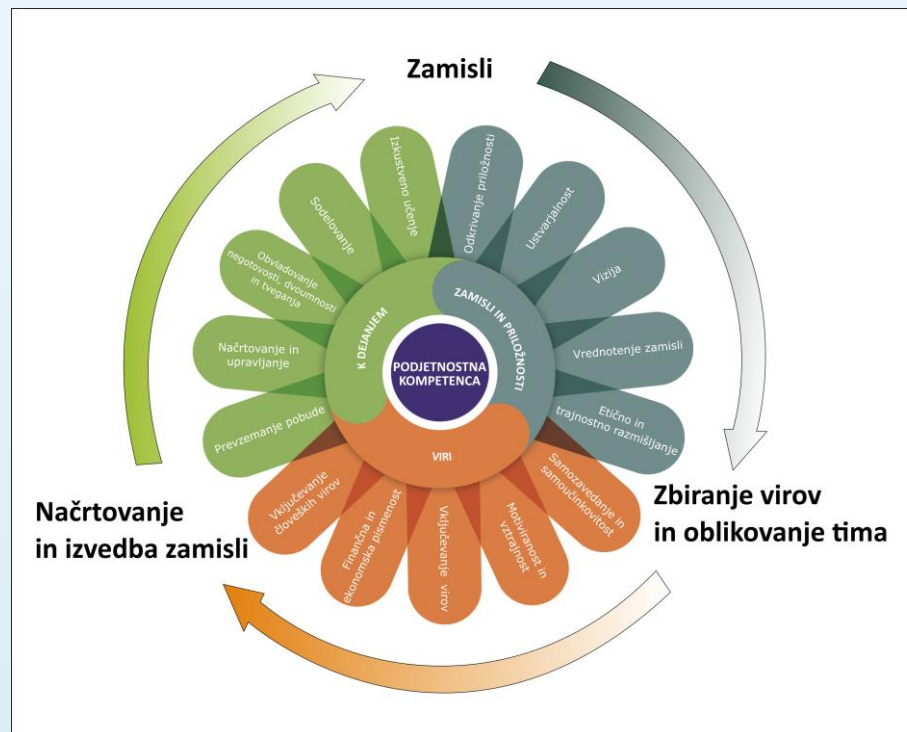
Zamisli

Zbiranje virov in oblikovanje tima

Načrtovanje in izvedba zamisli

PODJETNOSTNA KOMPETENCA

ZAMISLI IN PRILOŽNOSTI

Odkrivanje priložnosti

Ustvarjalnost

Vizija

Vrednotenje zamisli

Etično in trajnostno razmišljanje

VIRI

Samozavedanje in samoučinkovitost

Motiviranost in vztrajnost

Vključevanje virov

Finančna in ekonomska pismenost

Vključevanje človeških virov

K DEJANJEM

Prevzemanje pobude

Načrtovanje in upravljanje

Obvladovanje negotovosti, dvoumnosti in tveganja

Sodelovanje

Izkustveno učenje